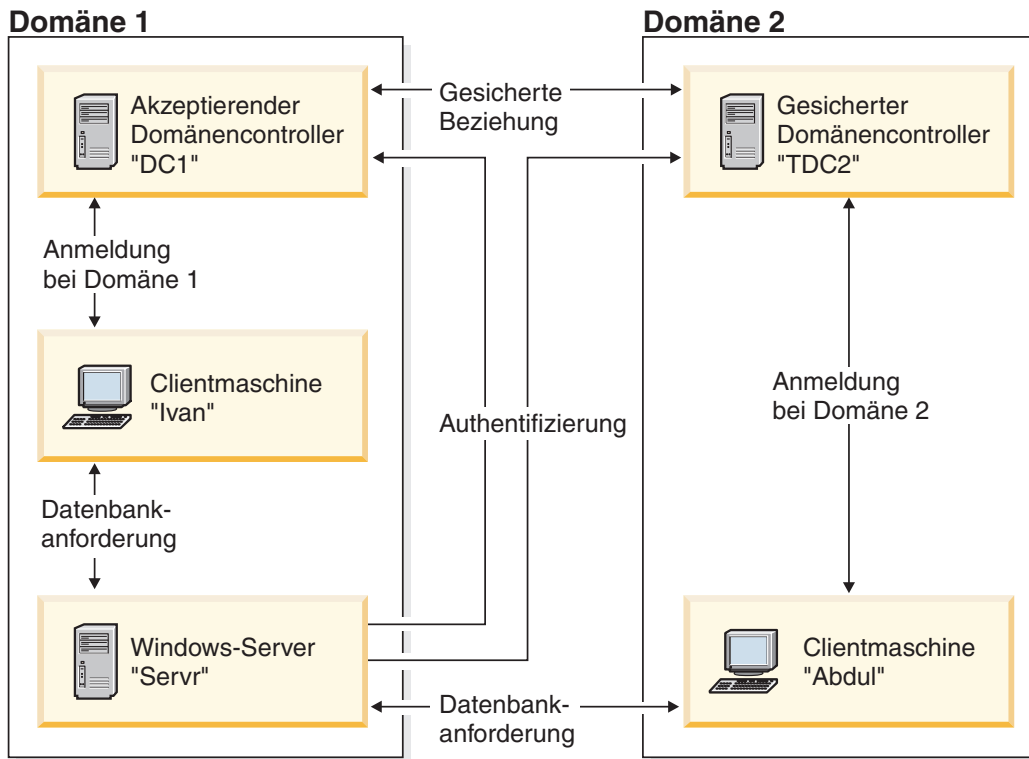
Domäne 1

Domäne 2

Akzeptierender Domänencontroller "DC1"

Gesicherte Beziehung

Gesicherter Domänencontroller "TDC2"

Anmeldung bei Domäne 1

Clientmaschine "Ivan"

Authentifizierung

Anmeldung bei Domäne 2

Datenbankanforderung

Windows-Server "Servr"

Clientmaschine "Abdul"

Datenbankanforderung